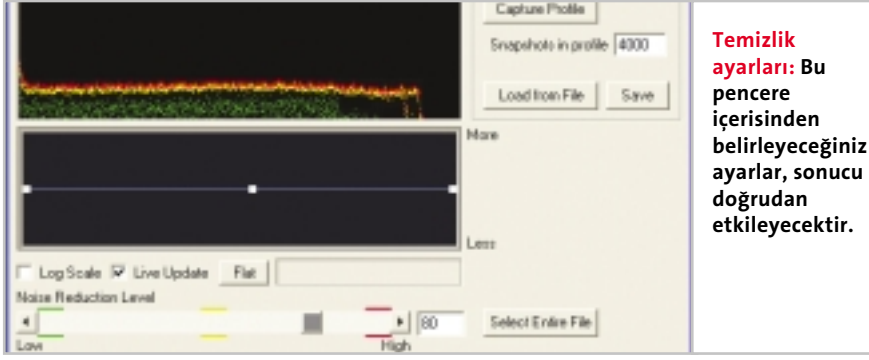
Capture Profile

Snapshots in profile 4000

Load from File

Save

More

Less

Log Scale

Live Update

Flat

Noise Reduction Level

80

Select Entire File

Low

High

**Temizlik ayarları:** Bu pencere içerisinden belirleyeceğiniz ayarlar, sonucu doğrudan etkileyecektir.